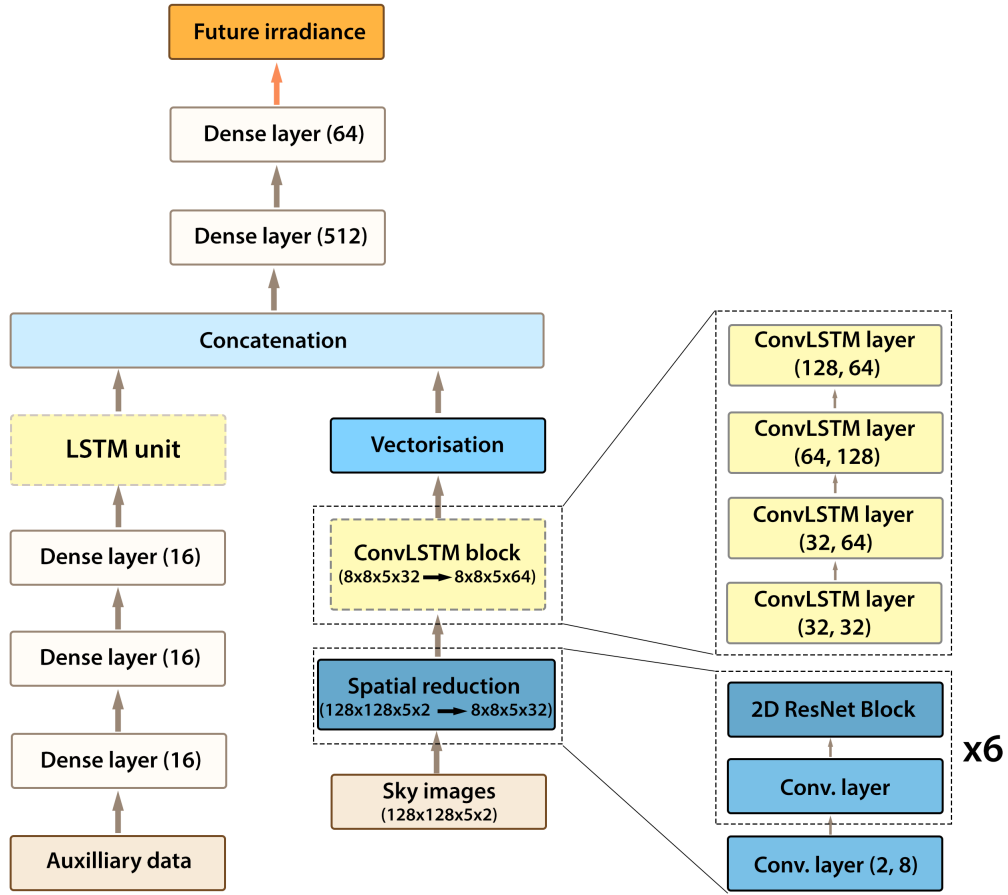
Future irradiance

Dense layer (64)

Dense layer (512)

Concatenation

LSTM unit

Dense layer (16)

Dense layer (16)

Dense layer (16)

Auxilliary data

Vectorisation

ConvLSTM block
(8x8x5x32 → 8x8x5x64)

Spatial reduction
(128x128x5x2 → 8x8x5x32)

Sky images
(128x128x5x2)

ConvLSTM layer
(128, 64)

ConvLSTM layer
(64, 128)

ConvLSTM layer
(32, 64)

ConvLSTM layer
(32, 32)

2D ResNet Block

Conv. layer

x6

Conv. layer (2, 8)